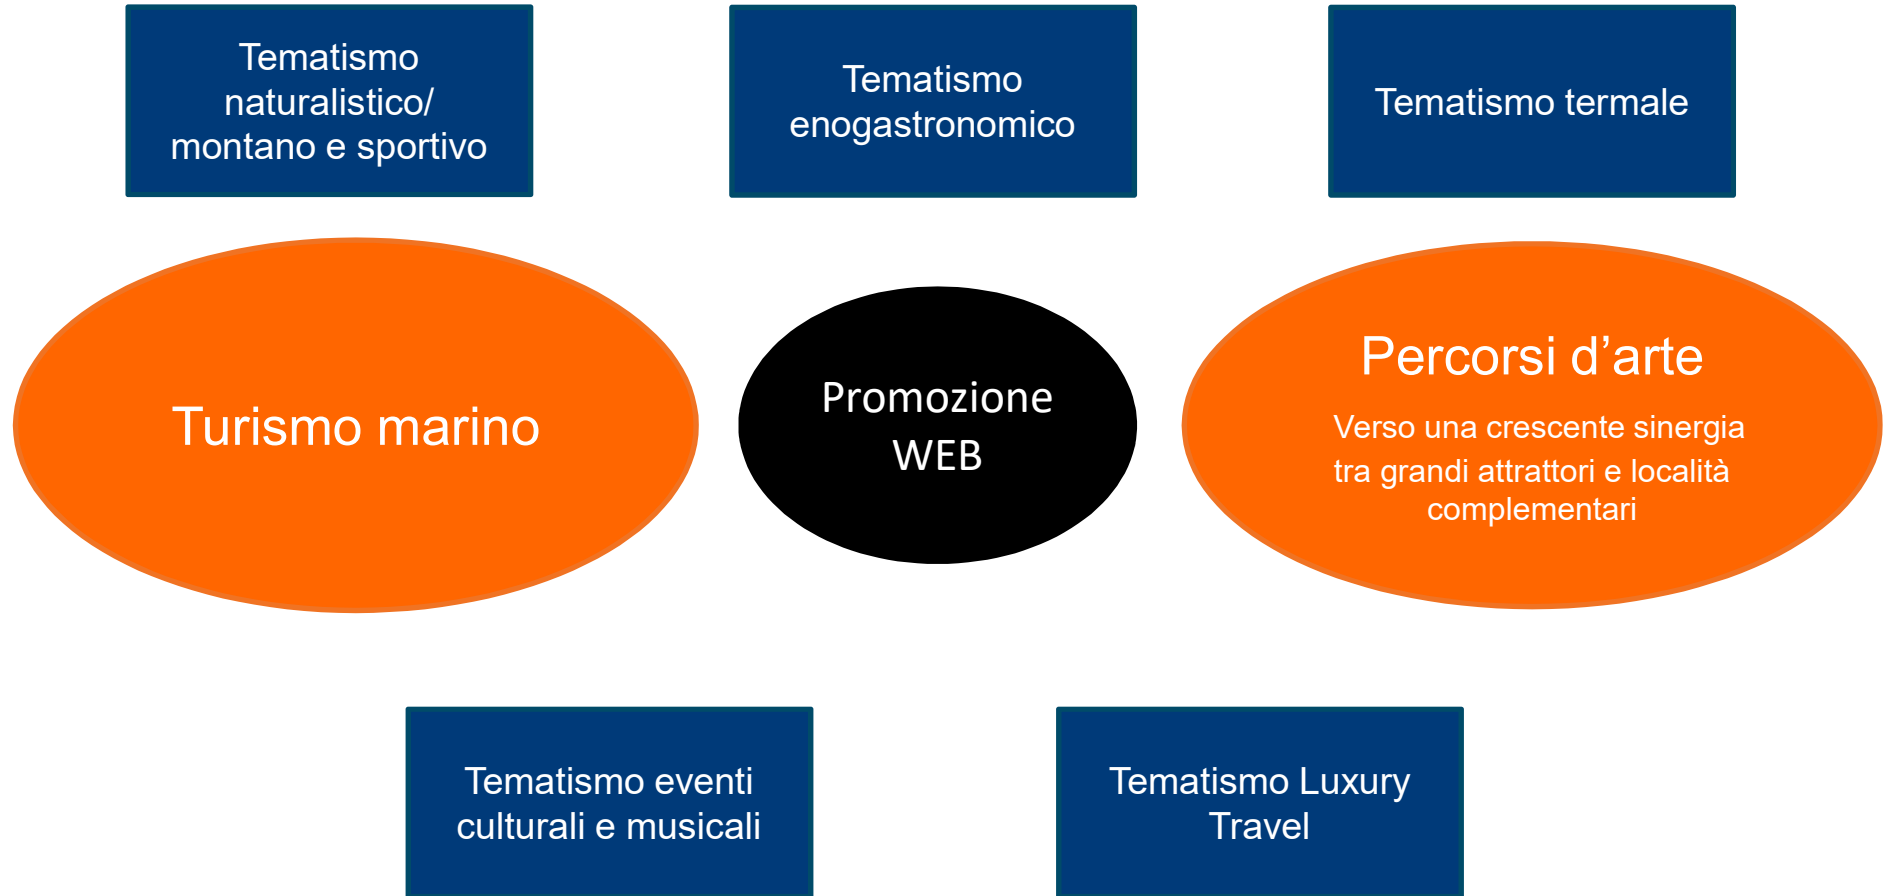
Tematismo naturalistico/ montano e sportivo

Tematismo enogastronomico

Tematismo termale

Turismo marino

Promozione WEB

Percorsi d’arte

Verso una crescente sinergia tra grandi attrattori e località complementari

Tematismo eventi culturali e musicali

Tematismo Luxury Travel